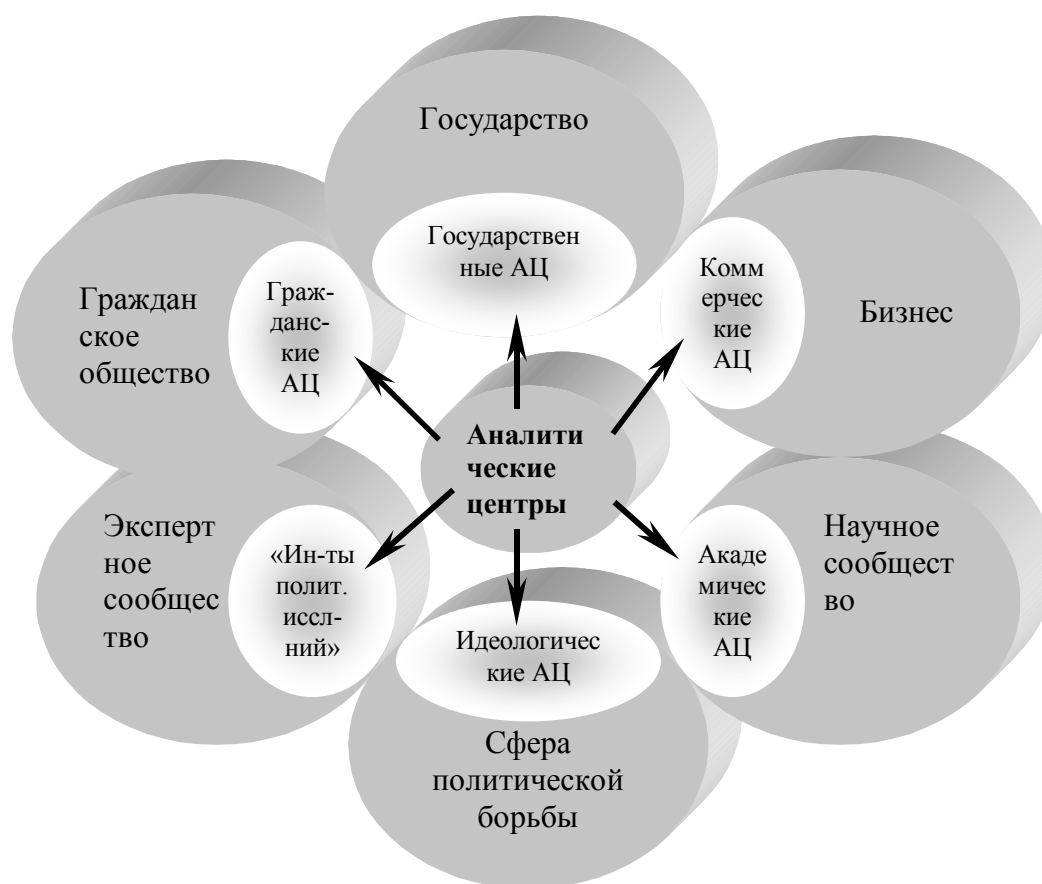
Государство

Государствен ные АЦ

Граждан ское общество

Граж-данс-кие АЦ

Комм ерчес кие АЦ

Бизнес

Аналити ческие центры

Эксперт ное сообщес тво

«Ин-ты полит. иссл-ний»

Акаде мичес кие АЦ

Научное сообщест во

Идеологичес кие АЦ

Сфера политической борьбы